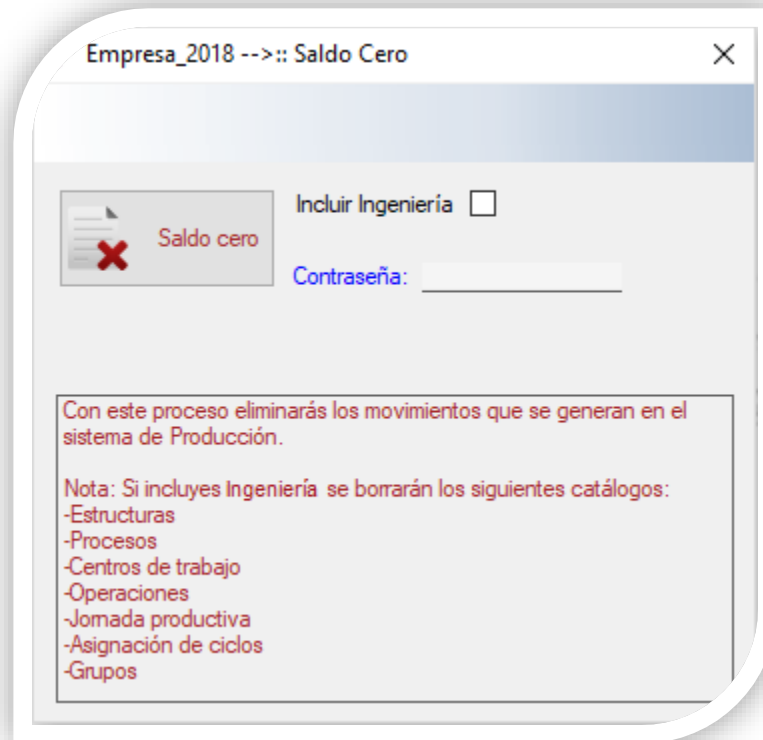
Empresa_2018 -->:: Saldo Cero ×

Saldo cero

Incluir Ingeniería

Contraseña:

Con este proceso eliminarás los movimientos que se generan en el sistema de Producción.

Nota: Si incluyes Ingeniería se borrarán los siguientes catálogos:
-Estructuras
-Procesos
-Centros de trabajo
-Operaciones
-Jornada productiva
-Asignación de ciclos
-Grupos